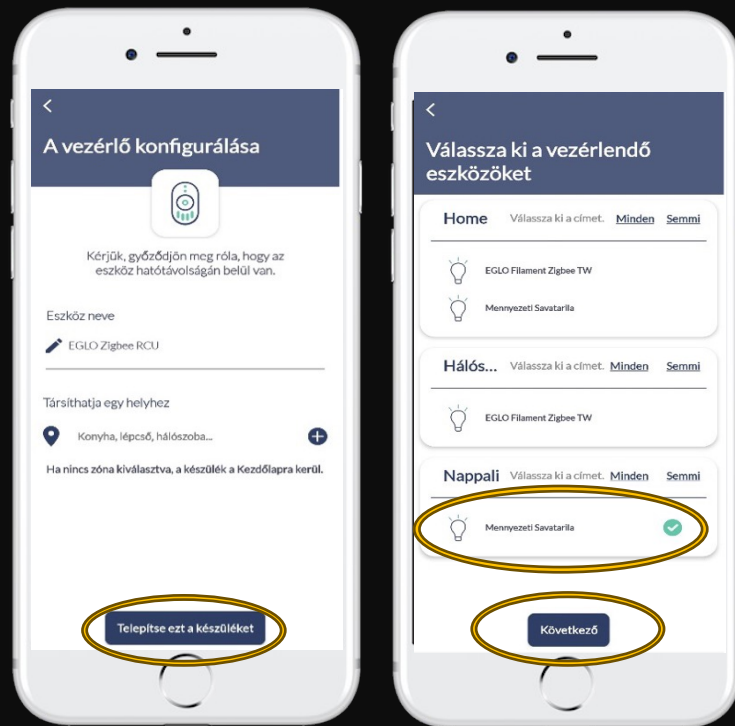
A vezérlő konfigurálása

Kérjük, győződjön meg róla, hogy az eszköz hatótávolságán belül van.

Eszköz neve

EGLO Zigbee RCU

Társíthatja egy helyhez

Konyha, lépcső, hálószoba...

Ha nincs zóna kiválasztva, a készülék a Kezdőlapra kerül.

Telepítse ezt a készüléket

Válassza ki a vezérlendő eszközöket

Home Válassza ki a címet. Minden Semmi

EGLO Filament Zigbee TW

Mennyezeti Savatarila

Hálós... Válassza ki a címet. Minden Semmi

EGLO Filament Zigbee TW

Nappali Válassza ki a címet. Minden Semmi

Mennyezeti Savatarila

Következő